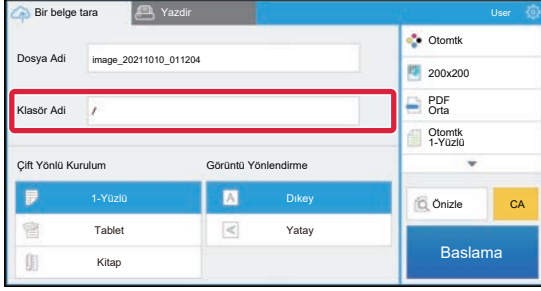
Bir belge tara
Yazdir
User

Dosya Adi
image_20211010_011204

Klasör Adi
/

Çift Yönlü Kurulum
1-Yüzlü
Tablet
Kitap

Görüntü Yönlendirme
Dikey
Yatay

Otomtk
200x200
PDF
Orta
Otomtk
1-Yüzlü

Önizle
CA
Baslama